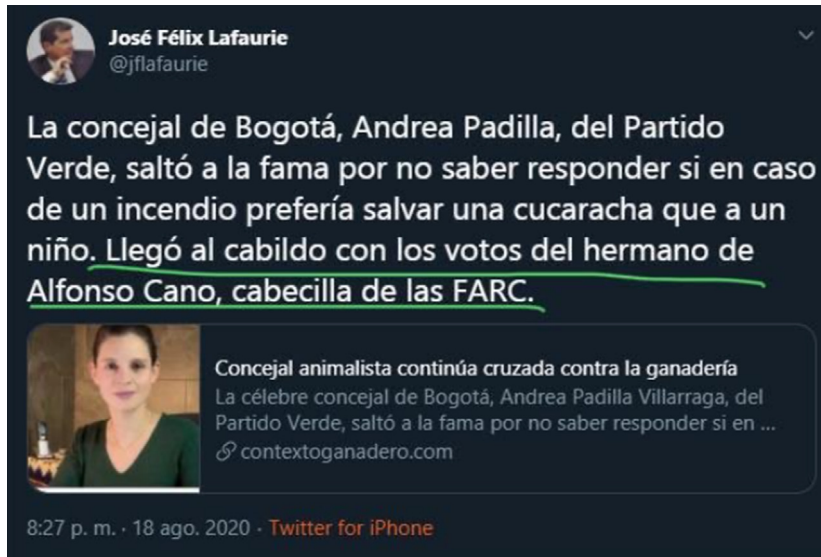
José Félix Lafaurie
@jflafaurie

La concejal de Bogotá, Andrea Padilla, del Partido Verde, saltó a la fama por no saber responder si en caso de un incendio prefería salvar una cucaracha que a un niño. Llegó al cabildo con los votos del hermano de Alfonso Cano, cabecilla de las FARC.

Concejal animalista continúa cruzada contra la ganadería
La célebre concejal de Bogotá, Andrea Padilla Villarraga, del Partido Verde, saltó a la fama por no saber responder si en ...
contextoganadero.com

8:27 p. m. · 18 ago. 2020 · Twitter for iPhone